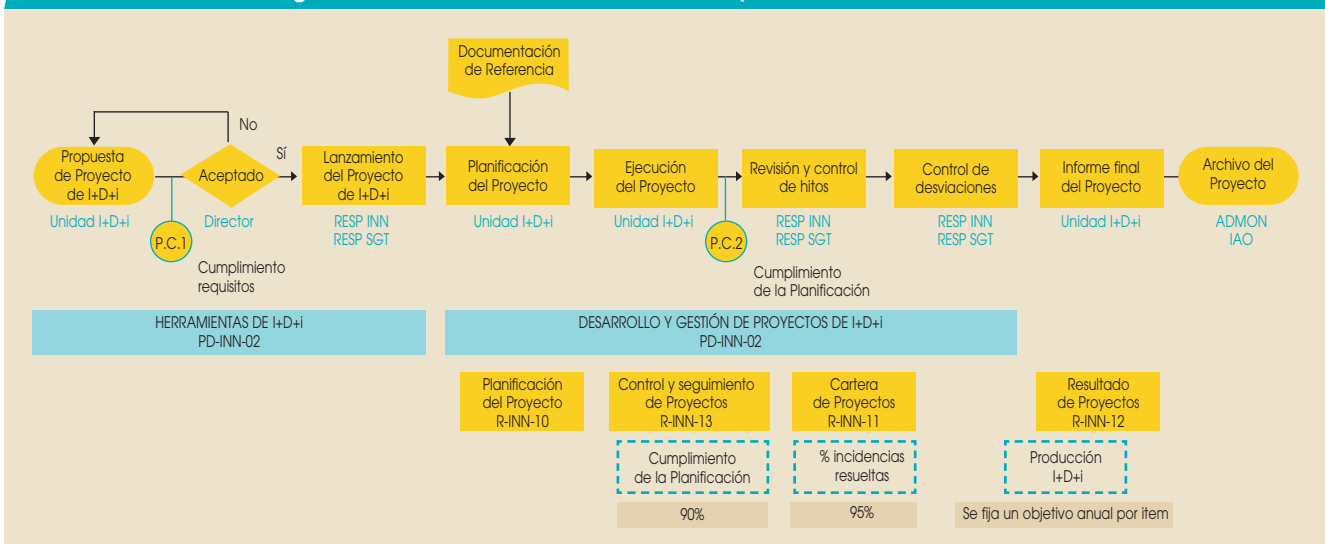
Documentación de Referencia

No

Sí

Propuesta de Proyecto de I+D+i
Unidad I+D+i

Aceptado
Director

P.C.1
Cumplimiento requisitos

Lanzamiento del Proyecto de I+D+i
RESP INN
RESP SGT

Planificación del Proyecto
Unidad I+D+i

Ejecución del Proyecto
Unidad I+D+i

P.C.2
Cumplimiento de la Planificación

Revisión y control de hitos
RESP INN
RESP SGT

Control de desviaciones
RESP INN
RESP SGT

Informe final del Proyecto
Unidad I+D+i

Archivo del Proyecto
ADMON
IAO

HERRAMIENTAS DE I+D+i
PD-INN-02

DESARROLLO Y GESTIÓN DE PROYECTOS DE I+D+i
PD-INN-02

Planificación del Proyecto
R-INN-10

Control y seguimiento de Proyectos
R-INN-13

Cartera de Proyectos
R-INN-11

Resultado de Proyectos
R-INN-12

Cumplimiento de la Planificación

% incidencias resueltas

Producción I+D+i

90%

95%

Se fija un objetivo anual por item